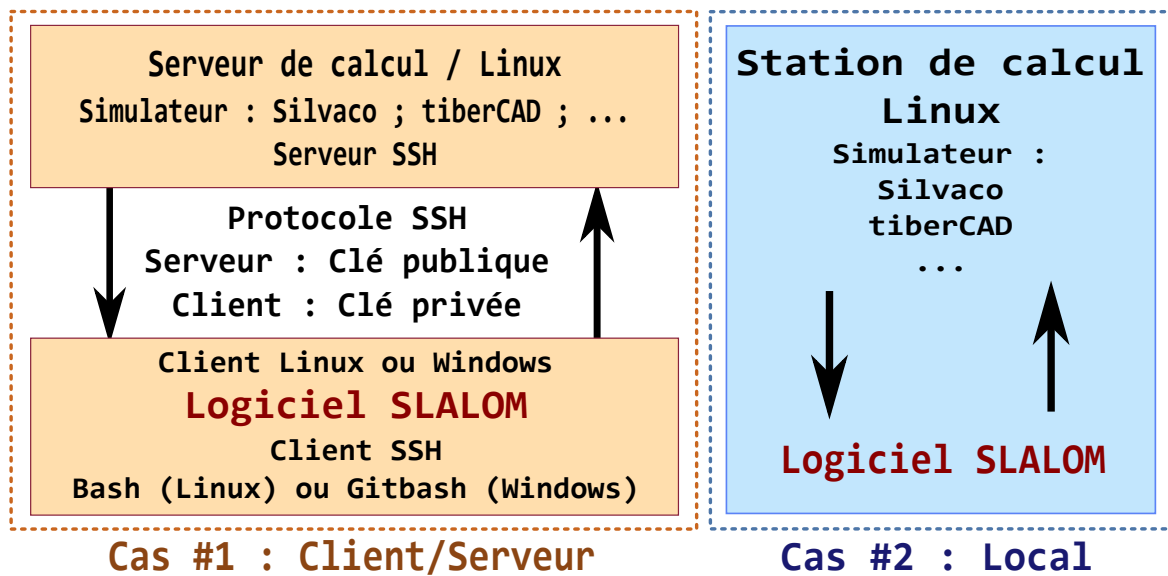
Serveur de calcul / Linux
Simulateur : Silvaco ; tiberCAD ; ...
Serveur SSH

Protocole SSH
Serveur : Clé publique
Client : Clé privée

Client Linux ou Windows
Logiciel SLALOM
Client SSH
Bash (Linux) ou Gitbash (Windows)

Cas #1 : Client/Serveur

Station de calcul
Linux
Simulateur :
Silvaco
tiberCAD
...

Logiciel SLALOM

Cas #2 : Local